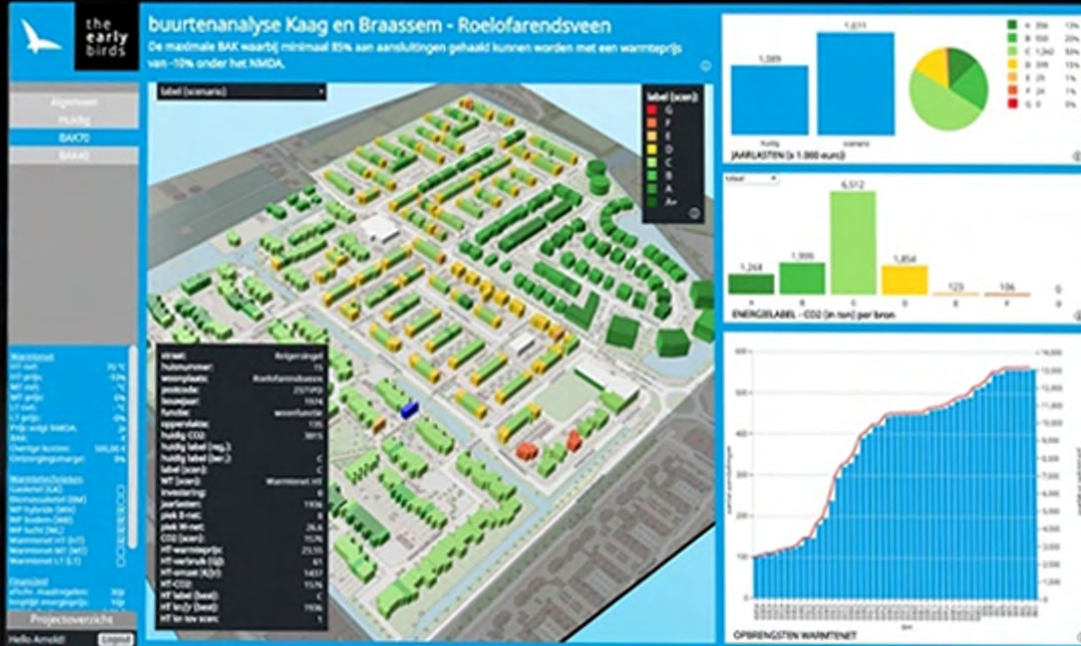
the early birds

buurtenanalyse Kaag en Braassem - Roelofarendsveen

De maximale BAK waarbij minimaal 85% aan aansluitingen gehaald kunnen worden met een warmteprijs van -10% onder het NMDA.

Algemeen
Huidig
BAK70
BAK40

label (scenario)

label (scen):
G
F
E
D
C
B
A
A+

1,089
1,611
huidig
scenario
JAARLASTEN (x 1.000 euro)

A 356 13%
B 550 20%
C 1,242 53%
D 398 15%
E 29 1%
F 24 1%
G 0 0%

label

1,268
1,999
6,512
1,854
123
106
0
A
B
C
D
E
F
G
ENERGIELABEL - CO2 (in ton) per bron

straat: Rietgansingel
woonplaats: Roelofarendsveen
CO2: 1026
WT (scen): Warmtenet HT

Warmtenet

Projectoverzicht
Hello Arnold! Logout

OPBRENGSTEN WARMTENET